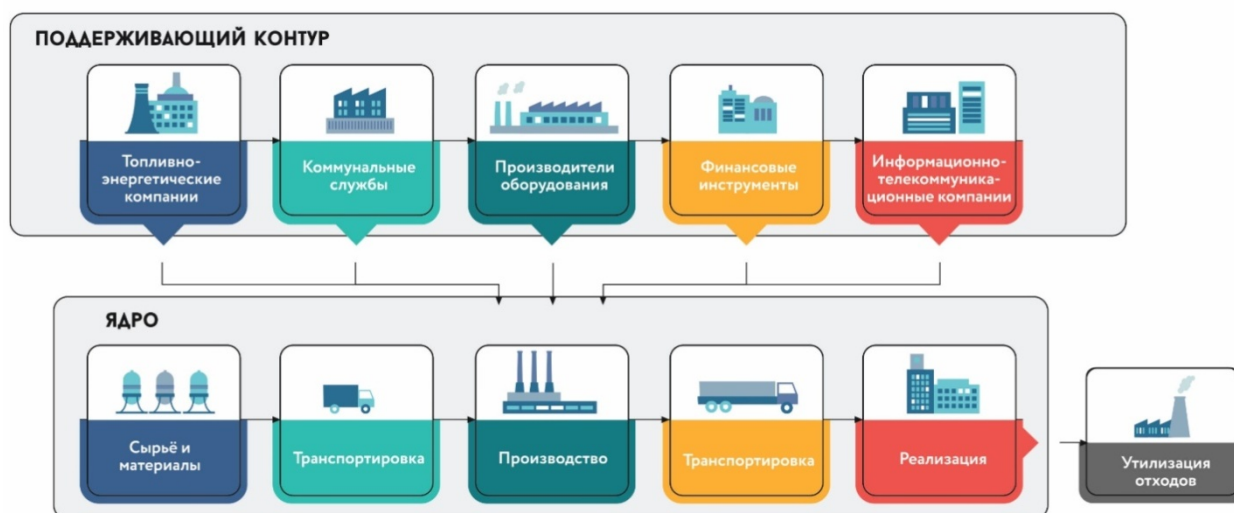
ПОДДЕРЖИВАЮЩИЙ КОНТУР

Топливно-энергетические компании

Коммунальные службы

Производители оборудования

Финансовые инструменты

Информационно-телекоммуникационные компании

ЯДРО

Сырьё и материалы

Транспортировка

Производство

Транспортировка

Реализация

Утилизация отходов